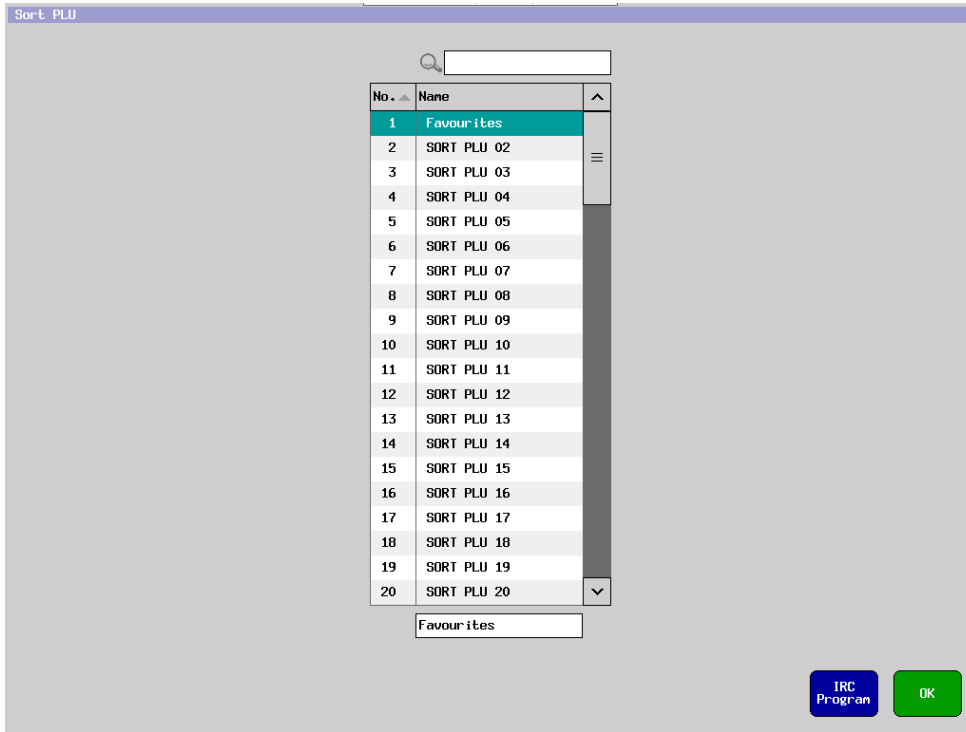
Sort PLU

| No. | Name |
|---|---|
| 1 | Favourites |
| 2 | SORT PLU 02 |
| 3 | SORT PLU 03 |
| 4 | SORT PLU 04 |
| 5 | SORT PLU 05 |
| 6 | SORT PLU 06 |
| 7 | SORT PLU 07 |
| 8 | SORT PLU 08 |
| 9 | SORT PLU 09 |
| 10 | SORT PLU 10 |
| 11 | SORT PLU 11 |
| 12 | SORT PLU 12 |
| 13 | SORT PLU 13 |
| 14 | SORT PLU 14 |
| 15 | SORT PLU 15 |
| 16 | SORT PLU 16 |
| 17 | SORT PLU 17 |
| 18 | SORT PLU 18 |
| 19 | SORT PLU 19 |
| 20 | SORT PLU 20 |

Favourites

IRC Program

OK